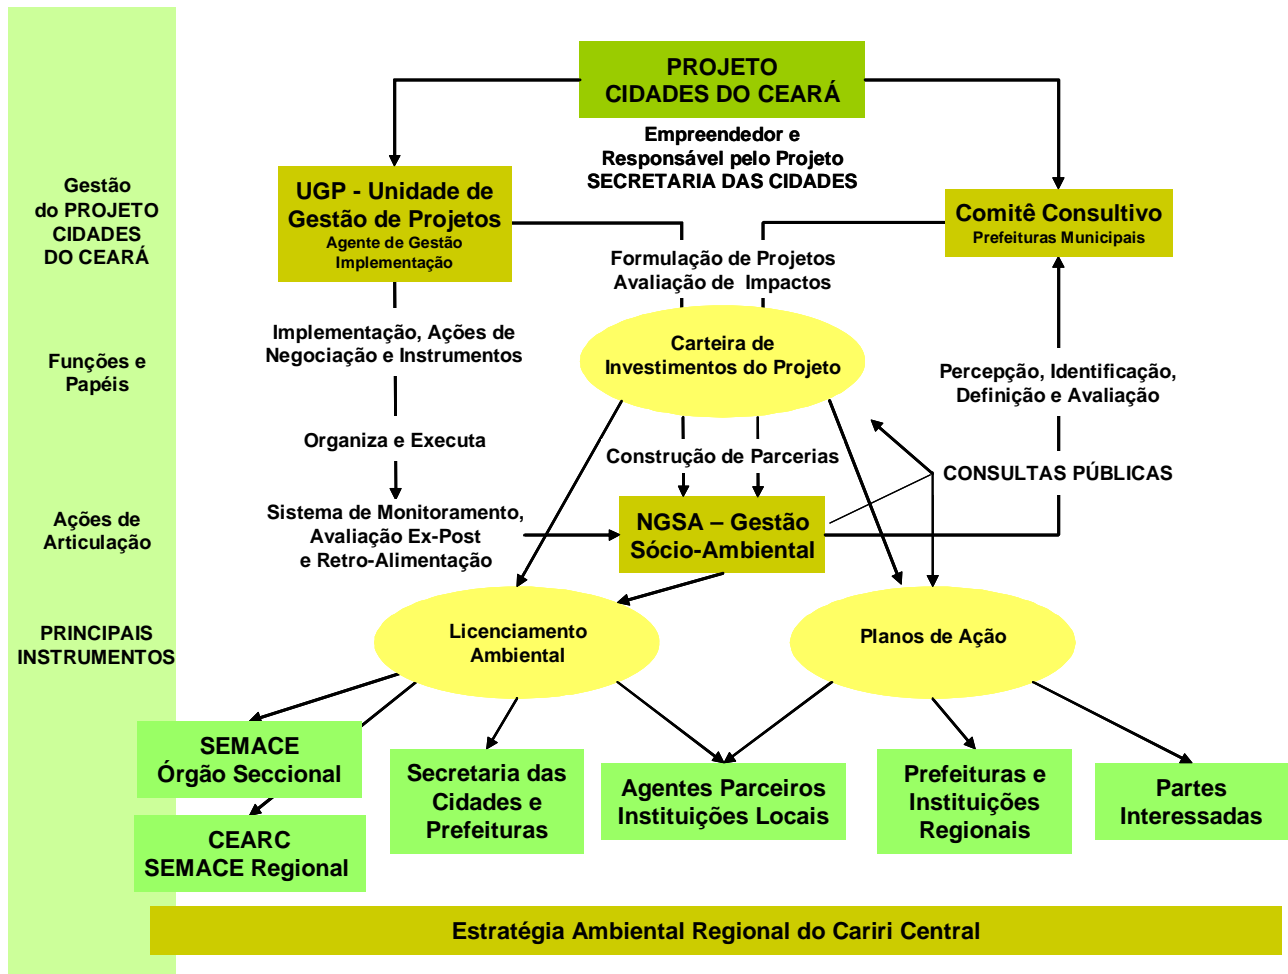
Gestão do PROJETO CIDADES DO CEARÁ

Funções e Papéis

Ações de Articulação

PRINCIPAIS INSTRUMENTOS

PROJETO CIDADES DO CEARÁ

Empreendedor e Responsável pelo Projeto SECRETARIA DAS CIDADES

UGP - Unidade de Gestão de Projetos
Agente de Gestão Implementação

Comitê Consultivo
Prefeituras Municipais

Formulação de Projetos Avaliação de Impactos

Implementação, Ações de Negociação e Instrumentos

Carteira de Investimentos do Projeto

Percepção, Identificação, Definição e Avaliação

Organiza e Executa

Construção de Parcerias

CONSULTAS PÚBLICAS

Sistema de Monitoramento, Avaliação Ex-Post e Retro-Alimentação

NGSA – Gestão Sócio-Ambiental

Licenciamento Ambiental

Planos de Ação

SEMACE Órgão Seccional

CEARC SEMACE Regional

Secretaria das Cidades e Prefeituras

Agentes Parceiros Instituições Locais

Prefeituras e Instituições Regionais

Partes Interessadas

Estratégia Ambiental Regional do Cariri Central